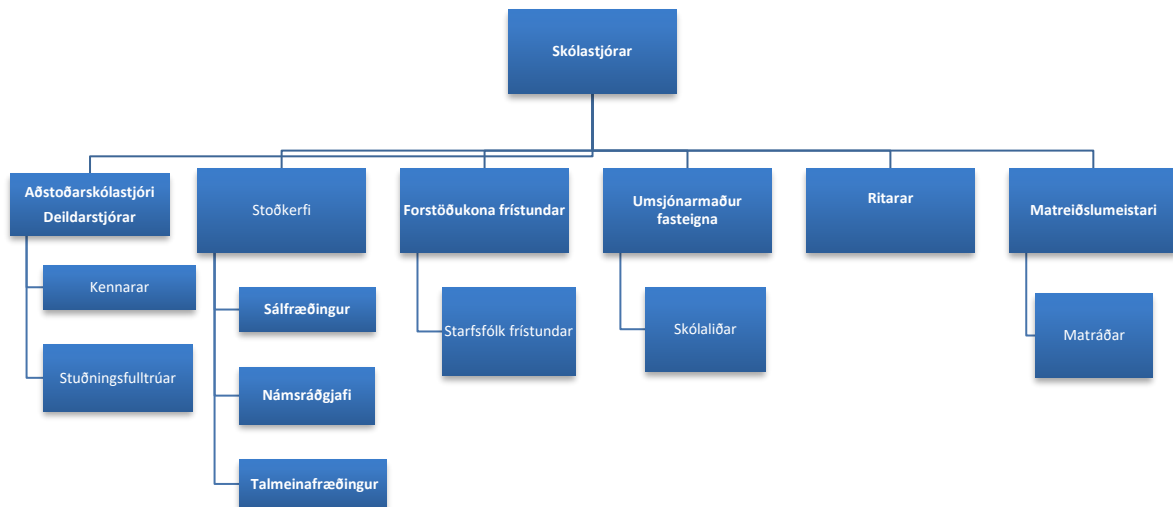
Skólastjórar

Aðstoðarskólastjóri
Deildarstjórar

Kennarar

Stuðningsfulltrúar

Stoðkerfi

Sálfræðingur

Námsráðgjafi

Talmeinafræðingur

Forstöðukona frístundar

Starfsfólk frístundar

Umsjónarmaður fasteigna

Skólaliðar

Ritarar

Matreiðslumeistari

Matráðar